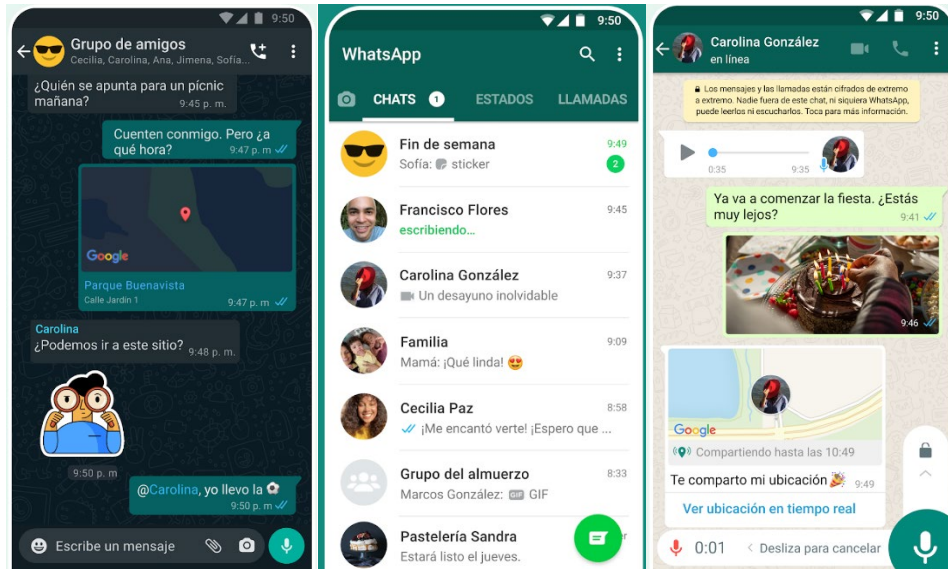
9:50

Grupo de amigos
Cecilia, Carolina, Ana, Jimena, Sofía...

¿Quién se apunta para un pícnic mañana?
9:45 p. m.

Cuenten conmigo. Pero ¿a qué hora?
9:47 p. m.

Google
Parque Buenavista
Calle Jardín 1
9:47 p. m.

Carolina
¿Podemos ir a este sitio?
9:48 p. m.

9:50 p. m

@Carolina, yo llevo la ⚽
9:50 p. m.

Escribe un mensaje

9:50

WhatsApp

CHATS 1
ESTADOS
LLAMADAS

Fin de semana
9:49
Sofía: sticker
2

Francisco Flores
9:45
escribiendo...

Carolina González
9:37
Un desayuno inolvidable

Familia
9:09
Mamá: ¡Qué linda! 😍

Cecilia Paz
8:58
¡Me encantó verte! ¡Espero que ...

Grupo del almuerzo
8:33
Marcos González: GIF

Pastelería Sandra
Estará listo el jueves.

9:50

Carolina González
en línea

Los mensajes y las llamadas están cifrados de extremo a extremo. Nadie fuera de este chat, ni siquiera WhatsApp, puede leerlos ni escucharlos. Toca para más información.

0:35
9:35

Ya va a comenzar la fiesta. ¿Estás muy lejos?
9:41

9:46

Google
Compartiendo hasta las 10:49

Te comparto mi ubicación 🎉
9:49

Ver ubicación en tiempo real

0:01
Desliza para cancelar